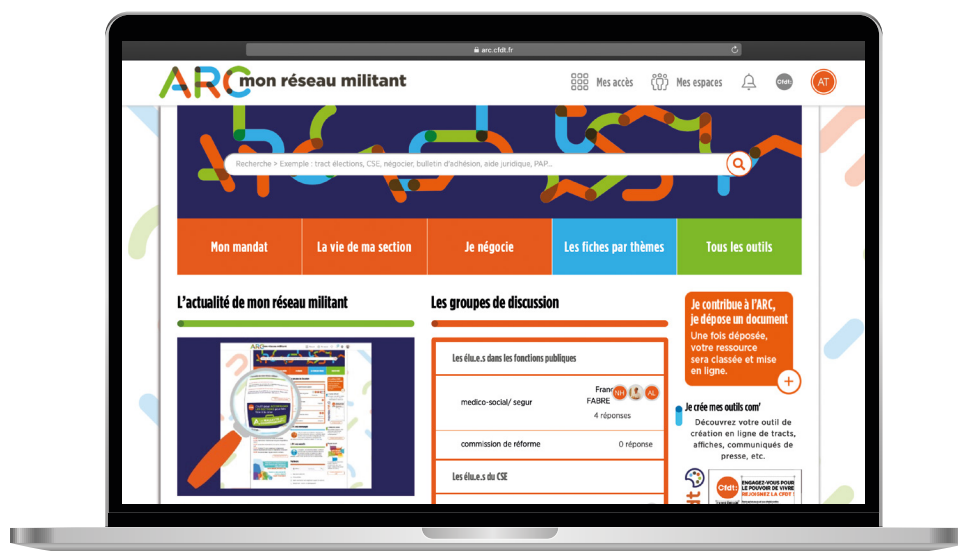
arc.cfdt.fr

ARC mon réseau militant

Mes accès Mes espaces Cfdt AT

Recherche > Exemple : tract élections, CSE, négocier, bulletin d'adhésion, aide juridique, PAP...

Mon mandat | La vie de ma section | Je négocie | Les fiches par thèmes | Tous les outils

L'actualité de mon réseau militant

Les groupes de discussion

Les élu.e.s dans les fonctions publiques

medico-social/ segur
Franc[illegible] FABRE
NH AL
4 réponses

commission de réforme
0 réponse

Les élu.e.s du CSE

Je contribue à l'ARC, je dépose un document
Une fois déposée, votre ressource sera classée et mise en ligne.

Je crée mes outils com'
Découvrez votre outil de création en ligne de tracts, affiches, communiqués de presse, etc.

Cfdt ENGAGEZ-VOUS POUR LE POUVOIR DE VIVRE REJOIGNEZ LA CFDT